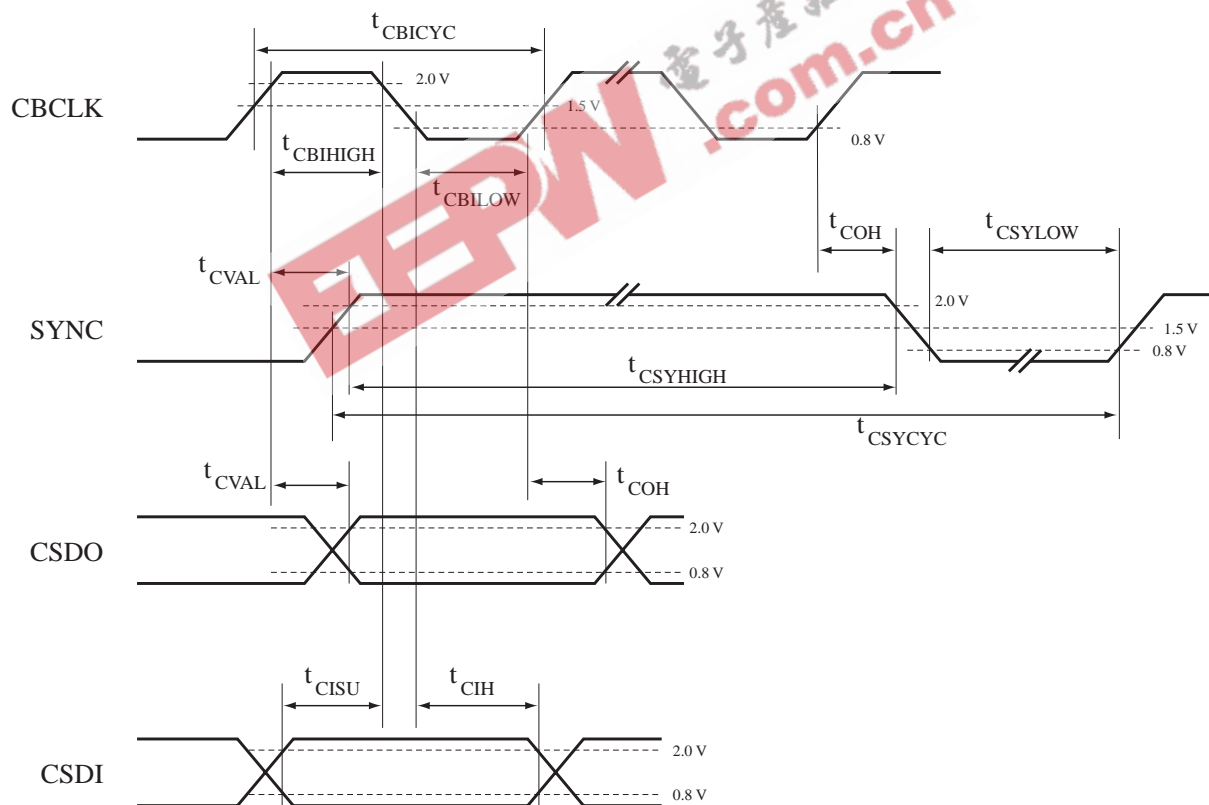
$t_{CBICYC}$

CBCLK

2.0 V

1.5 V

0.8 V

$t_{CBIHIGH}$

$t_{CBILOW}$

$t_{COH}$

$t_{CSYLOW}$

$t_{CVAL}$

SYNC

2.0 V

1.5 V

0.8 V

$t_{CSYHIGH}$

$t_{CSYCYC}$

$t_{CVAL}$

$t_{COH}$

CSDO

2.0 V

0.8 V

$t_{CISU}$

$t_{CIH}$

CSDI

2.0 V

0.8 V

電子產品 .com.cn EEPW